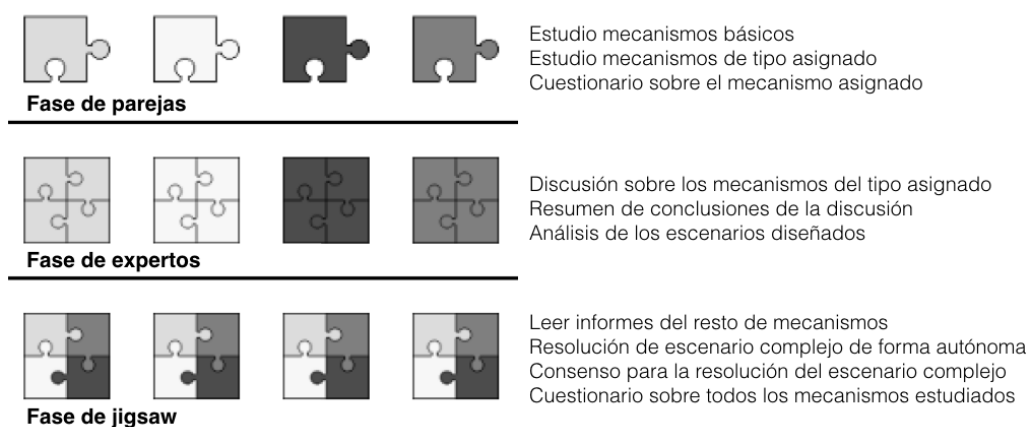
Fase de parejas

Estudio mecanismos básicos
Estudio mecanismos de tipo asignado
Cuestionario sobre el mecanismo asignado

Fase de expertos

Discusión sobre los mecanismos del tipo asignado
Resumen de conclusiones de la discusión
Análisis de los escenarios diseñados

Fase de jigsaw

Leer informes del resto de mecanismos
Resolución de escenario complejo de forma autónoma
Consenso para la resolución del escenario complejo
Cuestionario sobre todos los mecanismos estudiados